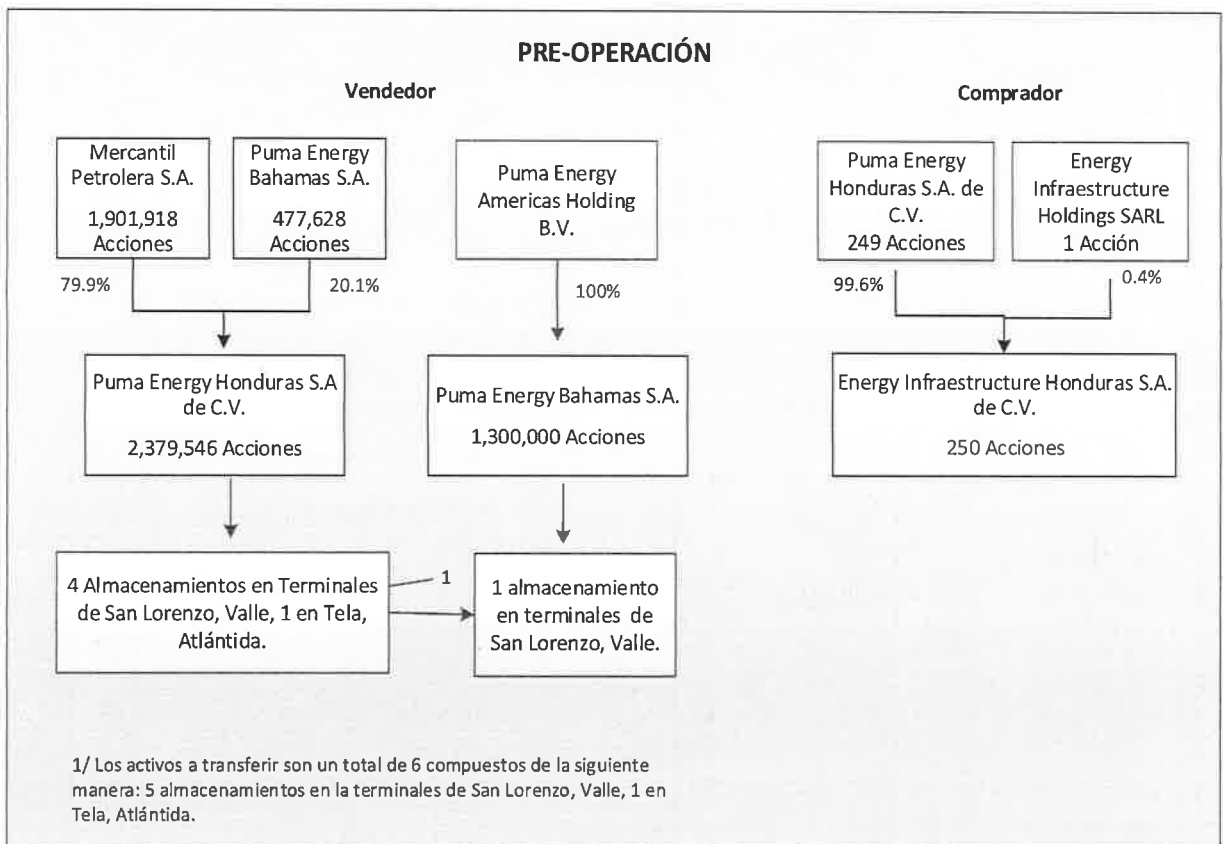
PRE-OPERACIÓN

Vendedor

Comprador

Mercantil Petrolera S.A.
1,901,918 Acciones

Puma Energy Bahamas S.A.
477,628 Acciones

79.9%

20.1%

Puma Energy Americas Holding B.V.

100%

Puma Energy Honduras S.A. de C.V.
249 Acciones

Energy Infraestructure Holdings SARL
1 Acción

99.6%

0.4%

Puma Energy Honduras S.A de C.V.
2,379,546 Acciones

Puma Energy Bahamas S.A.
1,300,000 Acciones

Energy Infraestructure Honduras S.A. de C.V.
250 Acciones

4 Almacenamientos en Terminales de San Lorenzo, Valle, 1 en Tela, Atlántida.

1

1 almacenamiento en terminales de San Lorenzo, Valle.

1/ Los activos a transferir son un total de 6 compuestos de la siguiente manera: 5 almacenamientos en la terminales de San Lorenzo, Valle, 1 en Tela, Atlántida.